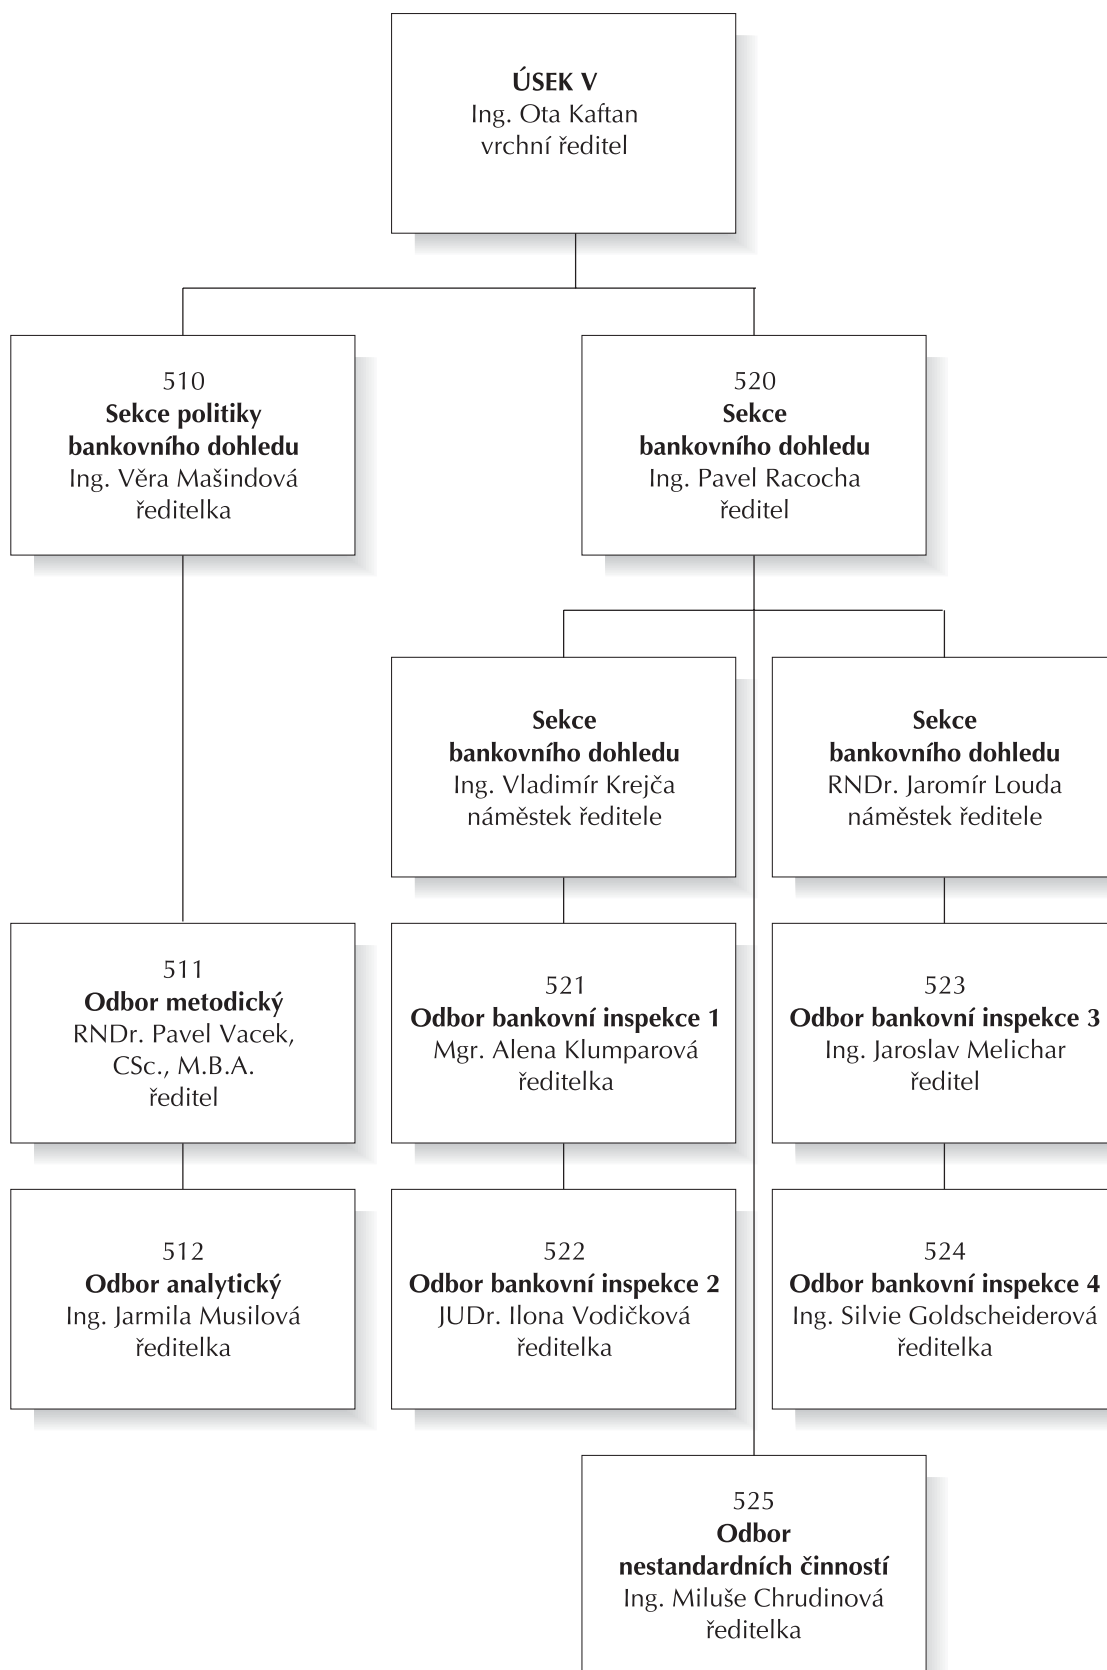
ÚSEK V
Ing. Ota Kaftan
vrchní ředitel

510
Sekce politiky bankovního dohledu
Ing. Věra Mašindová
ředitelka

520
Sekce bankovního dohledu
Ing. Pavel Racocha
ředitel

Sekce bankovního dohledu
Ing. Vladimír Krejča
náměstek ředitele

Sekce bankovního dohledu
RNDr. Jaromír Louda
náměstek ředitele

511
Odbor metodický
RNDr. Pavel Vacek, CSc., M.B.A.
ředitel

521
Odbor bankovní inspekce 1
Mgr. Alena Klumparová
ředitelka

523
Odbor bankovní inspekce 3
Ing. Jaroslav Melichar
ředitel

512
Odbor analytický
Ing. Jarmila Musilová
ředitelka

522
Odbor bankovní inspekce 2
JUDr. Ilona Vodičková
ředitelka

524
Odbor bankovní inspekce 4
Ing. Silvie Goldscheiderová
ředitelka

525
Odbor nestandardních činností
Ing. Miluše Chrudinová
ředitelka